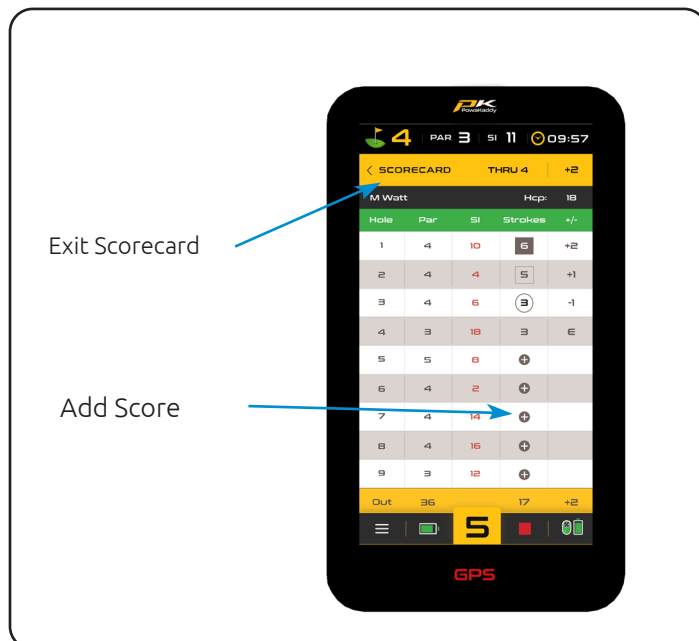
PK PowaKaddy

4 PAR 3 SI 11 09:57

< SCORECARD THRU 4 +2

M Watt Hcp: 18

| Hole | Par | SI | Strokes | +/- |
|---|---|---|---|---|
| 1 | 4 | 10 | 6 | +2 |
| 2 | 4 | 4 | 5 | +1 |
| 3 | 4 | 6 | 3 | -1 |
| 4 | 3 | 18 | 3 | E |
| 5 | 5 | 8 | + | |
| 6 | 4 | 2 | + | |
| 7 | 4 | 14 | + | |
| 8 | 4 | 16 | + | |
| 9 | 3 | 12 | + | |
| Out | 36 | | 17 | +2 |

5

GPS

Exit Scorecard

Add Score